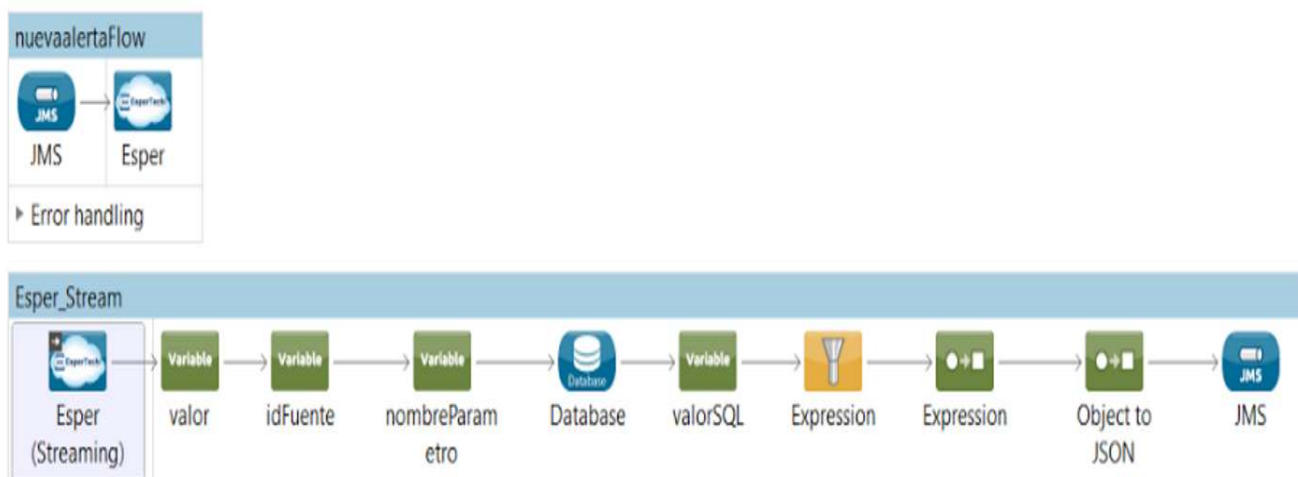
nuevaalertaFlow

JMS JMS

EsperTech Esper

Error handling

Esper_Stream

EsperTech Esper (Streaming)

Variable valor

Variable idFuente

Variable nombreParametro

Database Database

Variable valorSQL

Expression

Expression

Object to JSON

JMS JMS